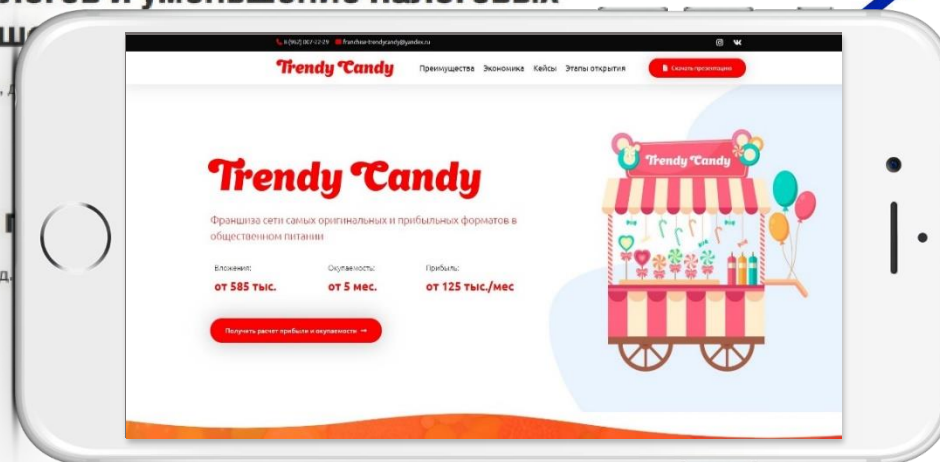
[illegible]

8 (962) 007-72-29 franshiza-trendycandy@yandex.ru

Trendy Candy Преимущества Экономика Кейсы Этапы открытия Скачать презентацию

Trendy Candy

Франшиза сети самых оригинальных и прибыльных форматов в общественном питании

Вложения: от 585 тыс.

Окупаемость: от 5 мес.

Прибыль: от 125 тыс./мес

Получить расчет прибыли и окупаемости →

Trendy Candy